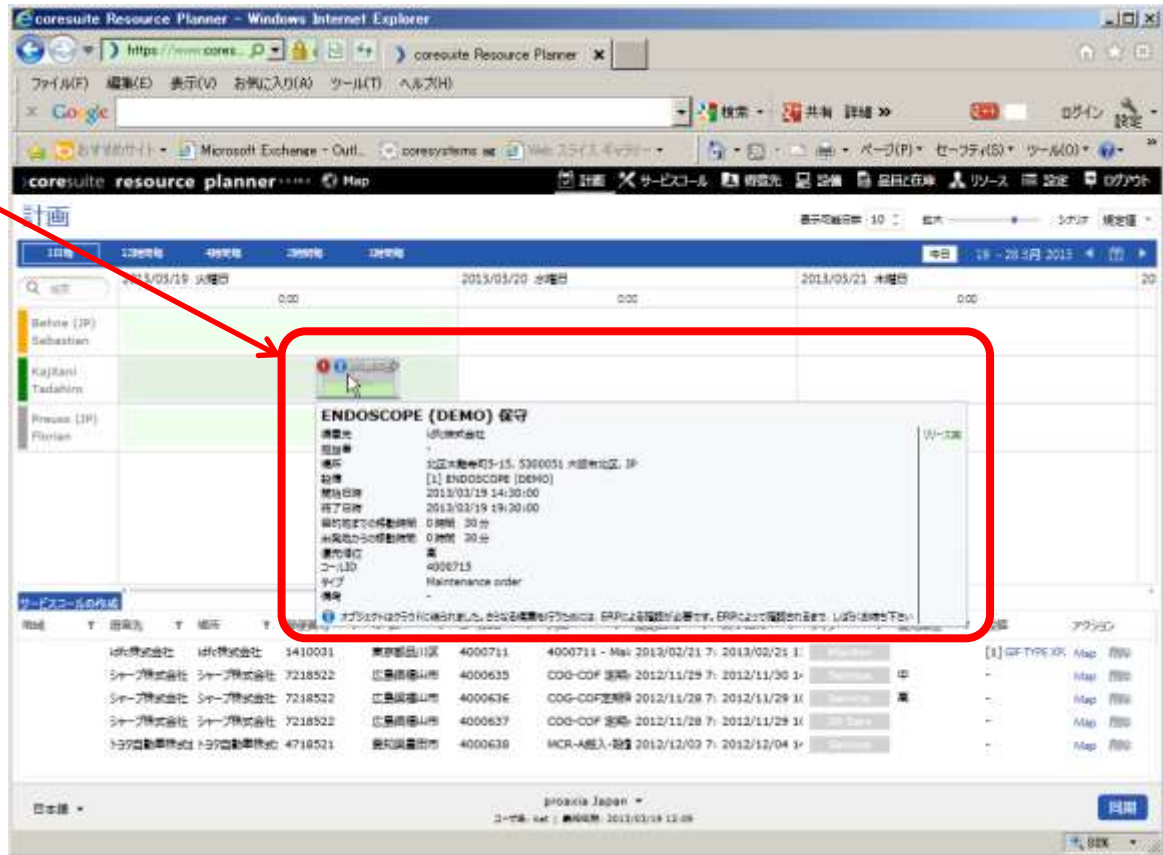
coresuite Resource Planner - Windows Internet Explorer

https://www.cores...

coresuite Resource Planner

ファイル(F) 編集(E) 表示(V) お気に入り(A) ツール(T) ヘルプ(H)

Google

検索 共有 詳細 »

ログイン 設定

おすすめサイト Microsoft Exchange - Outl... coresystems ag Web スライス ギャラリー

ページ(P) セーフティ(S) ツール(O)

coresuite resource planner Map

計画 サービスコール 概要 設備 品目と在庫 リソース 設定 ログアウト

計画

表示可能日数 10 拡大 シボリナ 既定値

1日毎 12時間毎 4時間毎 3時間毎 1時間毎

今日 19 - 28 3月 2013

2013/03/19 火曜日 2013/03/20 水曜日 2013/03/21 木曜日

0:00 0:00 0:00

Behne (JP) Sebastian

Kajitani Tadahiro

Preuss (JP) Florian

ENDOSCOPE (DEMO) 保守

| 得意先 | idfc株式会社 |
|---|---|
| 担当者 | - |
| 場所 | 北区大融寺町5-15, 5300051 大阪市北区, JP |
| 設備 | [1] ENDOSCOPE (DEMO) |
| 開始日時 | 2013/03/19 14:30:00 |
| 終了日時 | 2013/03/19 19:30:00 |
| 目的地までの移動時間 | 0 時間 30 分 |
| 出発地からの移動時間 | 0 時間 30 分 |
| 優先順位 | 高 |
| コールID | 4000715 |
| タイプ | Maintenance order |
| 備考 | - |

リソース表

オブジェクトはクラウドに格納されました。さらなる編集を行うためには ERPによる認証が必要です。ERPによって認証されます。しばらくお待ち下さい

サービスコールの作成

| 地域 | 得意先 | 場所 | | | | | | | | | 設備 | アクション |
|---|---|---|---|---|---|---|---|---|---|---|---|---|
| | idfc株式会社 | idfc株式会社 | 1410031 | 東京都品川区 | 4000711 | 4000711 - Mai 2013/02/21 7: 2013/02/21 1 | | | | | [1] GIF-TYPE XP | Map 削除 |
| | シャープ株式会社 | シャープ株式会社 | 7218522 | 広島県福山市 | 4000635 | COG-COF 定期 2012/11/29 7: 2012/11/30 1 | | | 中 | | - | Map 削除 |
| | シャープ株式会社 | シャープ株式会社 | 7218522 | 広島県福山市 | 4000636 | COG-COF定期8 2012/11/28 7: 2012/11/29 1 | | | 高 | | - | Map 削除 |
| | シャープ株式会社 | シャープ株式会社 | 7218522 | 広島県福山市 | 4000637 | COG-COF 定期 2012/11/28 7: 2012/11/29 1 | | | | | - | Map 削除 |
| | トヨタ自動車株式会社 | トヨタ自動車株式会社 | 4718521 | 愛知県豊田市 | 4000638 | MCR-A搬入・設置 2012/12/03 7: 2012/12/04 1 | | | | | - | Map 削除 |

日本語

proaxia Japan
ユーザ名: kat | 最終処理: 2013/03/19 12:09

同期

98%